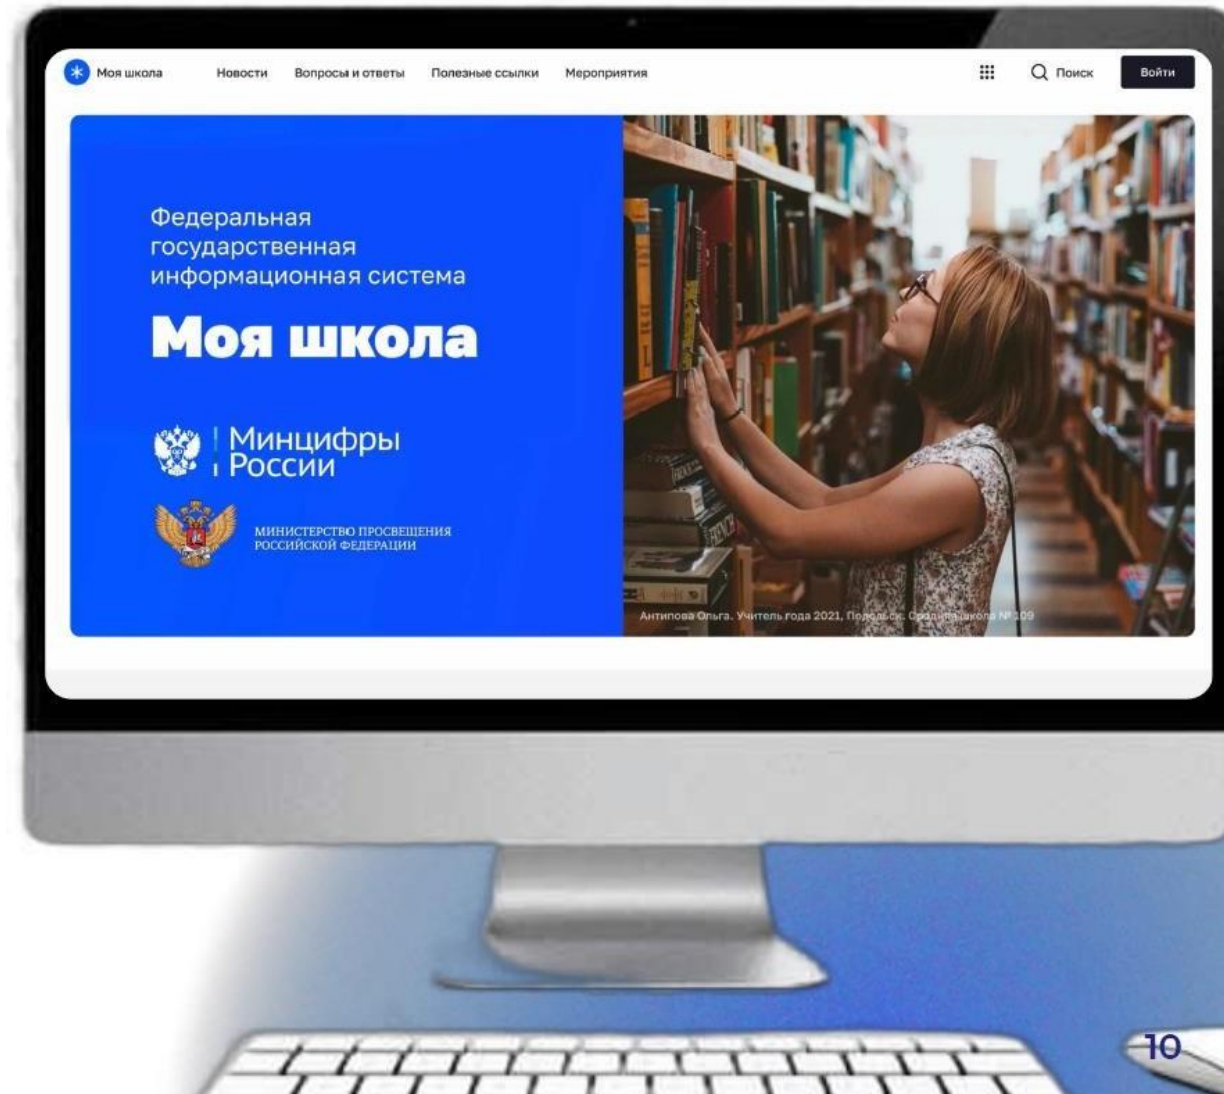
Моя школа Новости Вопросы и ответы Полезные ссылки Мероприятия Поиск Войти

Федеральная государственная информационная система

Моя школа

Минцифры России

МИНИСТЕРСТВО ПРОСВЕЩЕНИЯ РОССИЙСКОЙ ФЕДЕРАЦИИ

Антипова Ольга. Учитель года 2021, Подольск. Средняя школа № 109

10